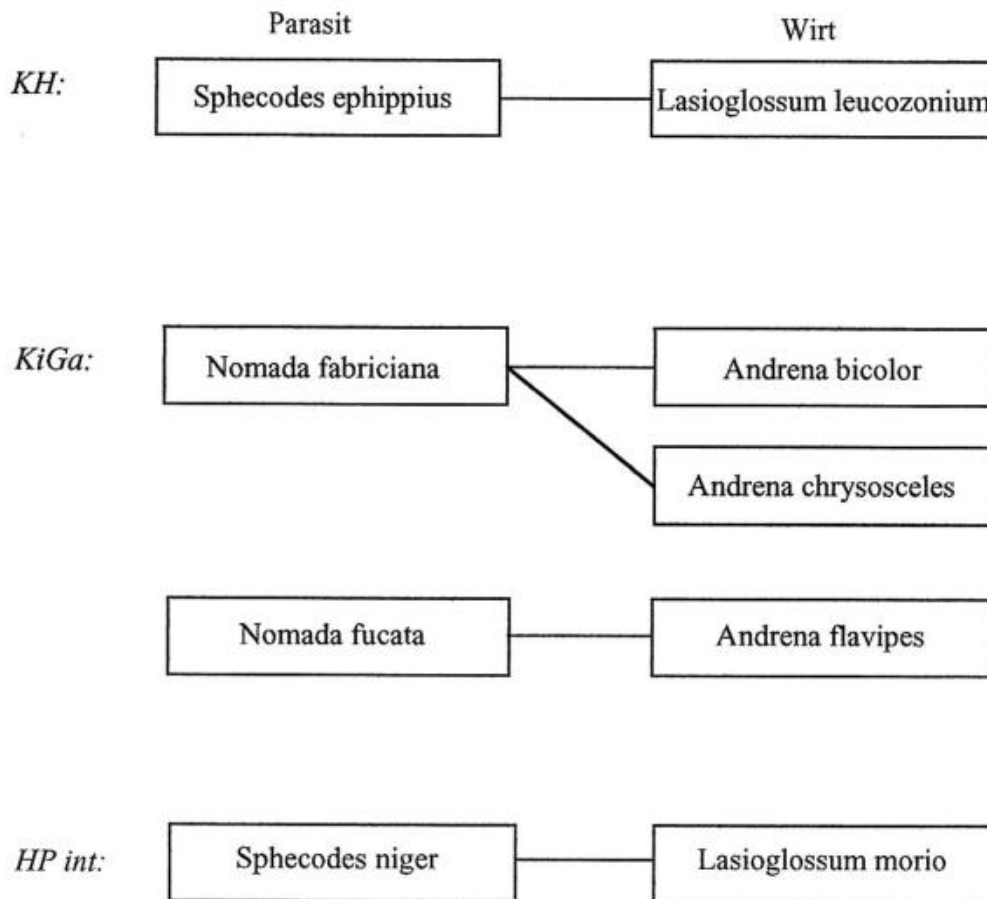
Parasit

Wirt

KH:

Sphecodes ephippius

Lasioglossum leucozonium

KiGa:

Nomada fabriciana

Andrena bicolor

Andrena chrysosceles

Nomada fucata

Andrena flavipes

HP int:

Sphecodes niger

Lasioglossum morio